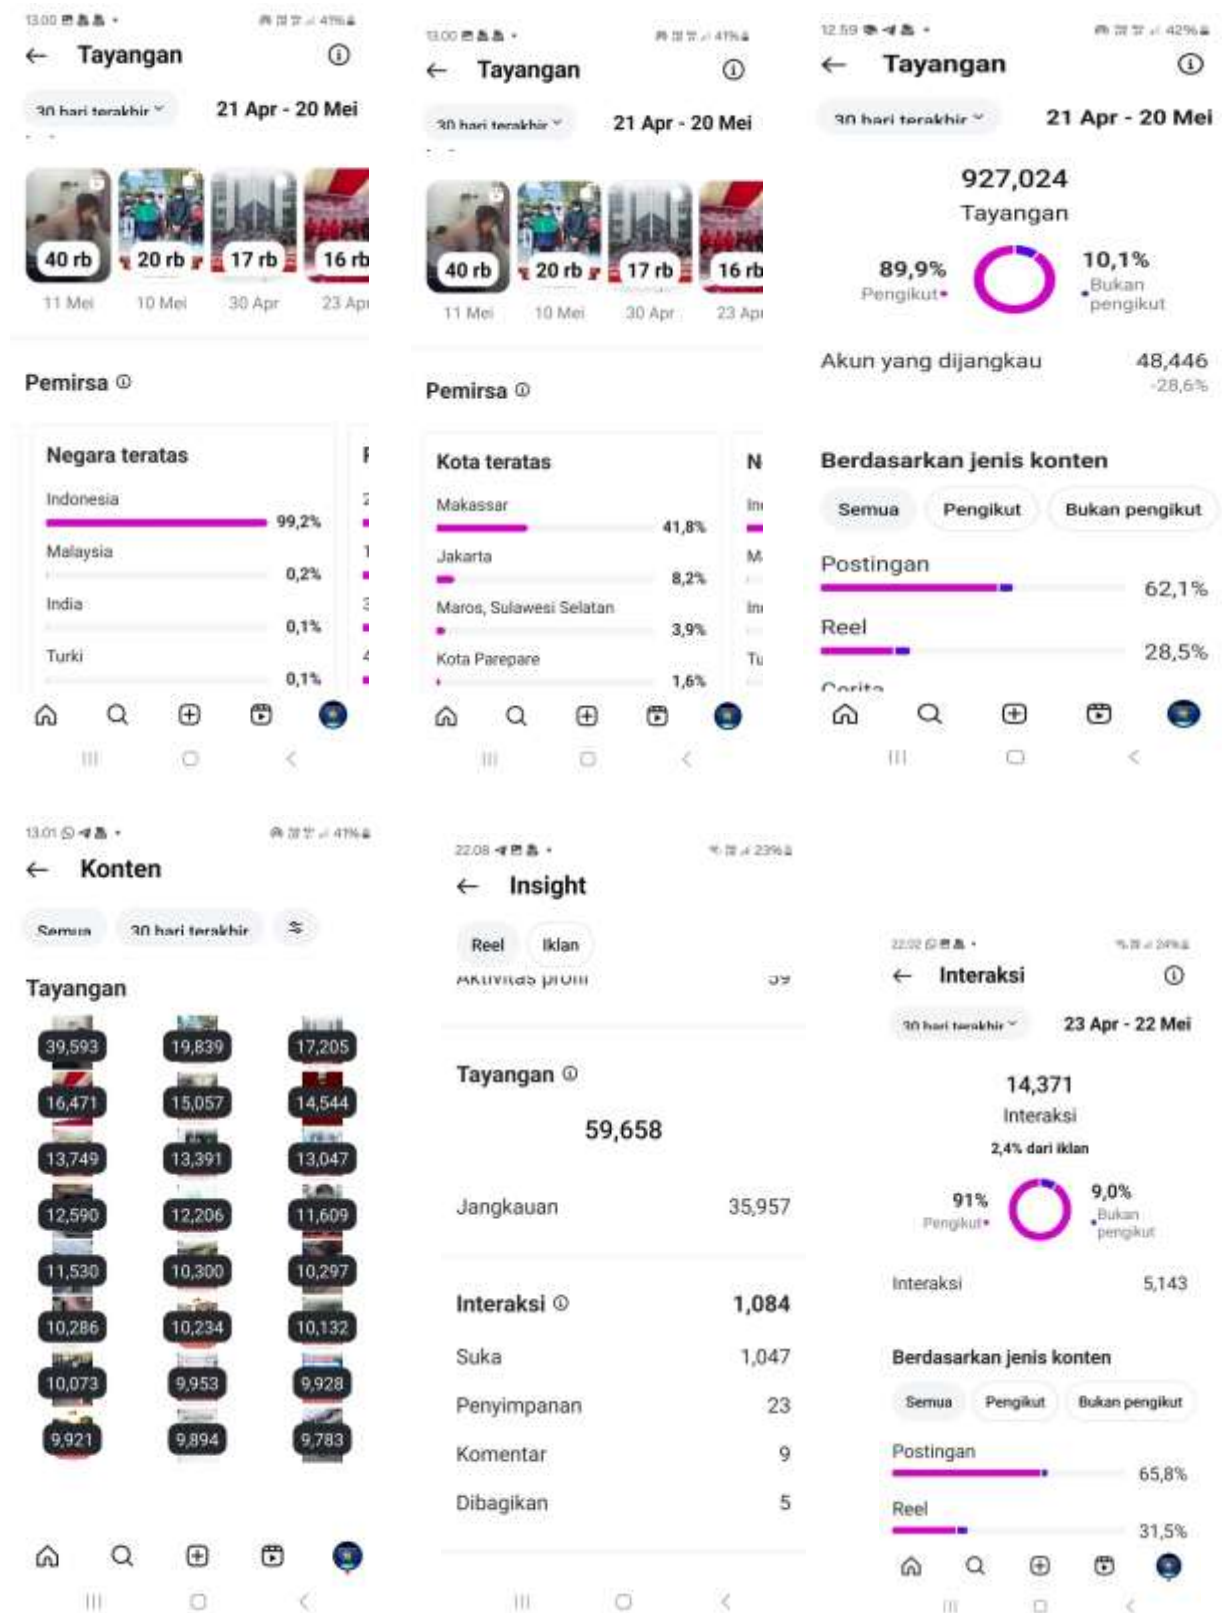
13.00 41%

Tayangan

30 hari terakhir

21 Apr - 20 Mei

40 rb 20 rb 17 rb 16 rb

11 Mei 10 Mei 30 Apr 23 Apr

Pemirsa

Negara teratas

Indonesia 99,2%

Malaysia 0,2%

India 0,1%

Turki 0,1%

13.00 41%

Tayangan

30 hari terakhir

21 Apr - 20 Mei

40 rb 20 rb 17 rb 16 rb

11 Mei 10 Mei 30 Apr 23 Apr

Pemirsa

Kota teratas

Makassar 41,8%

Jakarta 8,2%

Maros, Sulawesi Selatan 3,9%

Kota Parepare 1,6%

12.59 42%

Tayangan

30 hari terakhir

21 Apr - 20 Mei

927,024

Tayangan

89,9% Pengikut

10,1% Bukan pengikut

Akun yang dijangkau 48,446 -28,6%

Berdasarkan jenis konten

Semua Pengikut Bukan pengikut

Postingan 62,1%

Reel 28,5%

Cerita

13.01 41%

Konten

Semua 30 hari terakhir

Tayangan

39,593 19,839 17,205
16,471 15,057 14,544
13,749 13,391 13,047
12,590 12,206 11,609
11,530 10,300 10,297
10,286 10,234 10,132
10,073 9,953 9,928
9,921 9,894 9,783

22.08 23%

Insight

Reel Iklan

Aktivitas profil 59

Tayangan

59,658

Jangkauan 35,957

Interaksi 1,084

Suka 1,047

Penyimpanan 23

Komentar 9

Dibagikan 5

22.02 24%

Interaksi

30 hari terakhir

23 Apr - 22 Mei

14,371

Interaksi

2,4% dari iklan

91% Pengikut

9,0% Bukan pengikut

Interaksi 5,143

Berdasarkan jenis konten

Semua Pengikut Bukan pengikut

Postingan 65,8%

Reel 31,5%